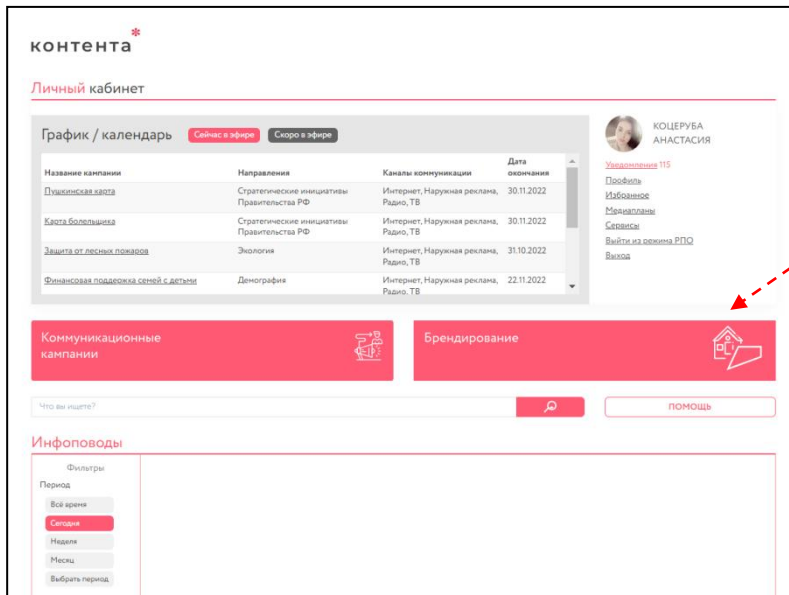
контента

Личный кабинет

График / календарь Сейчас в эфире Скоро в эфире

| Название кампании | Направления | Каналы коммуникации | Дата окончания |
|---|---|---|---|
| Пушкинская карта | Стратегические инициативы Правительства РФ | Интернет, Наружная реклама, Радио, ТВ | 30.11.2022 |
| Карта болельщика | Стратегические инициативы Правительства РФ | Интернет, Наружная реклама, Радио, ТВ | 30.11.2022 |
| Защита от лесных пожаров | Экология | Интернет, Наружная реклама, Радио, ТВ | 31.10.2022 |
| Финансовая поддержка семей с детьми | Демография | Интернет, Наружная реклама, Радио, ТВ | 22.11.2022 |

КОЦЕРУБА АНАСТАСИЯ

Уведомления 115
Профиль
Избранное
Медиапланы
Сервисы
Выйти из режима РПО
Выход

Коммуникационные кампании

Брендирование

Что вы ищете?

ПОМОЩЬ

Инфоповоды

Фильтры
Период
Всё время
Сегодня
Неделя
Месяц
Выбрать период